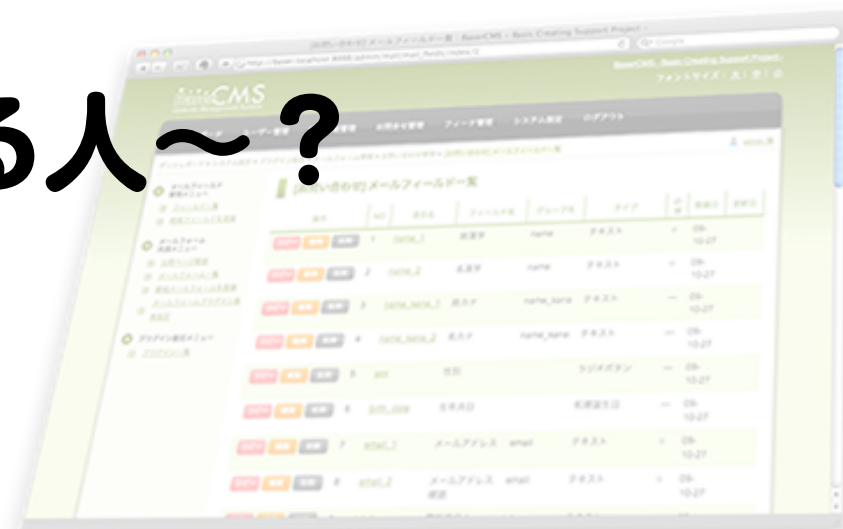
る人〜？

[お問い合わせ] メールフィールド一覧 | BaserCMS - Basic Creating Support Project

BaserCMS

[お問い合わせ] メールフィールド一覧

| 操作 | NO | 項目名 | フィールド名 | グループ名 | タイプ | 必須 | 登録日 | 更新日 |
|---|---|---|---|---|---|---|---|---|
| | 1 | name_1 | 姓漢字 | name | テキスト | ○ | 09-10-27 | |
| | 2 | name_2 | 名漢字 | name | テキスト | ○ | 09-10-27 | |
| | 3 | name_kana_1 | 姓カナ | name_kana | テキスト | — | 09-10-27 | |
| | 4 | name_kana_2 | 名カナ | name_kana | テキスト | — | 09-10-27 | |
| | 5 | sex | 性別 | | ラジオボタン | — | 09-10-27 | |
| | 6 | birth_date | 生年月日 | | 和暦誕生日 | — | 09-10-27 | |
| | 7 | email_1 | メールアドレス | email | テキスト | ○ | 09-10-27 | |
| | 8 | email_2 | メールアドレス確認 | email | テキスト | ○ | 09-10-27 | |